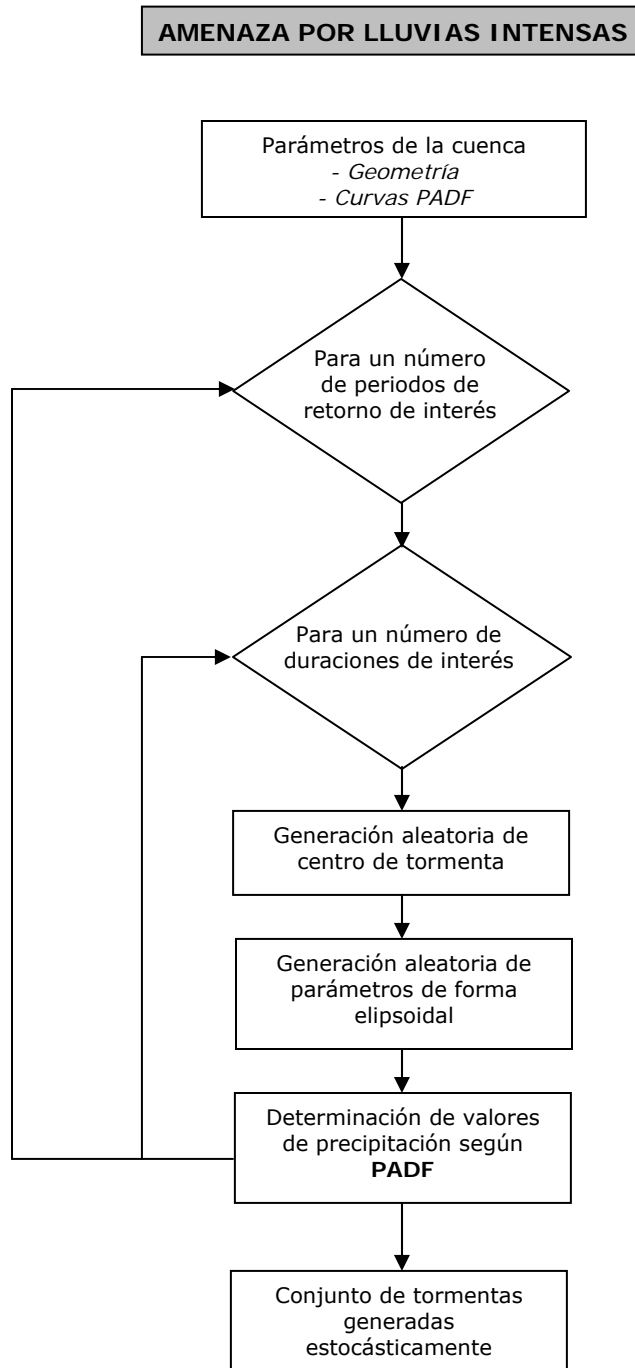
AMENAZA POR LLUVIAS INTENSAS

Parámetros de la cuenca
- Geometría
- Curvas PADF

Para un número de periodos de retorno de interés

Para un número de duraciones de interés

Generación aleatoria de centro de tormenta

Generación aleatoria de parámetros de forma elipsoidal

Determinación de valores de precipitación según PADF

Conjunto de tormentas generadas estocásticamente